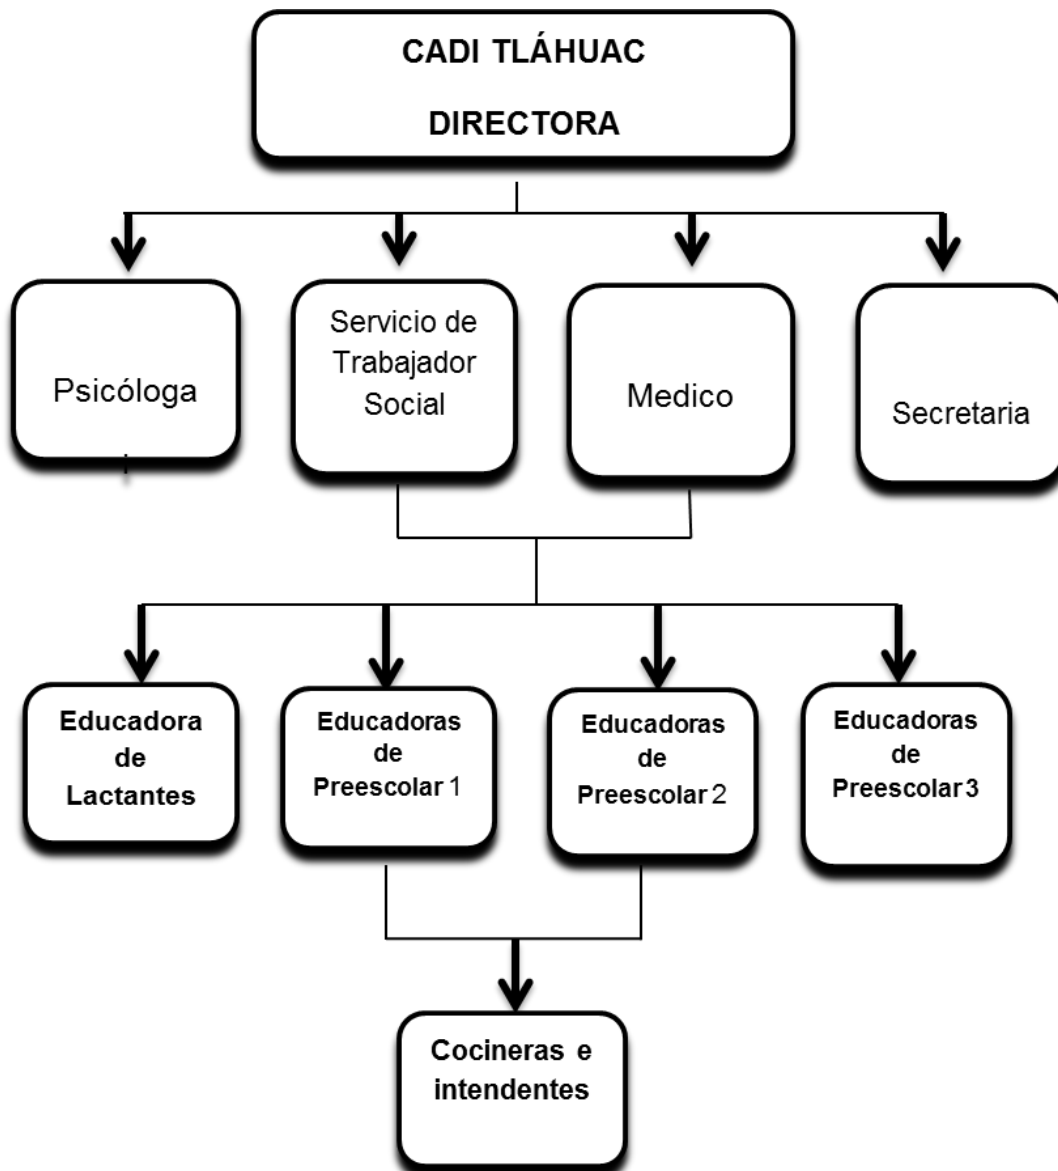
CADI TLÁHUAC

DIRECTORA

Psicóloga

Servicio de Trabajador Social

Medico

Secretaria

Educadora de Lactantes

Educadoras de Preescolar 1

Educadoras de Preescolar 2

Educadoras de Preescolar 3

Cocineras e intendentes